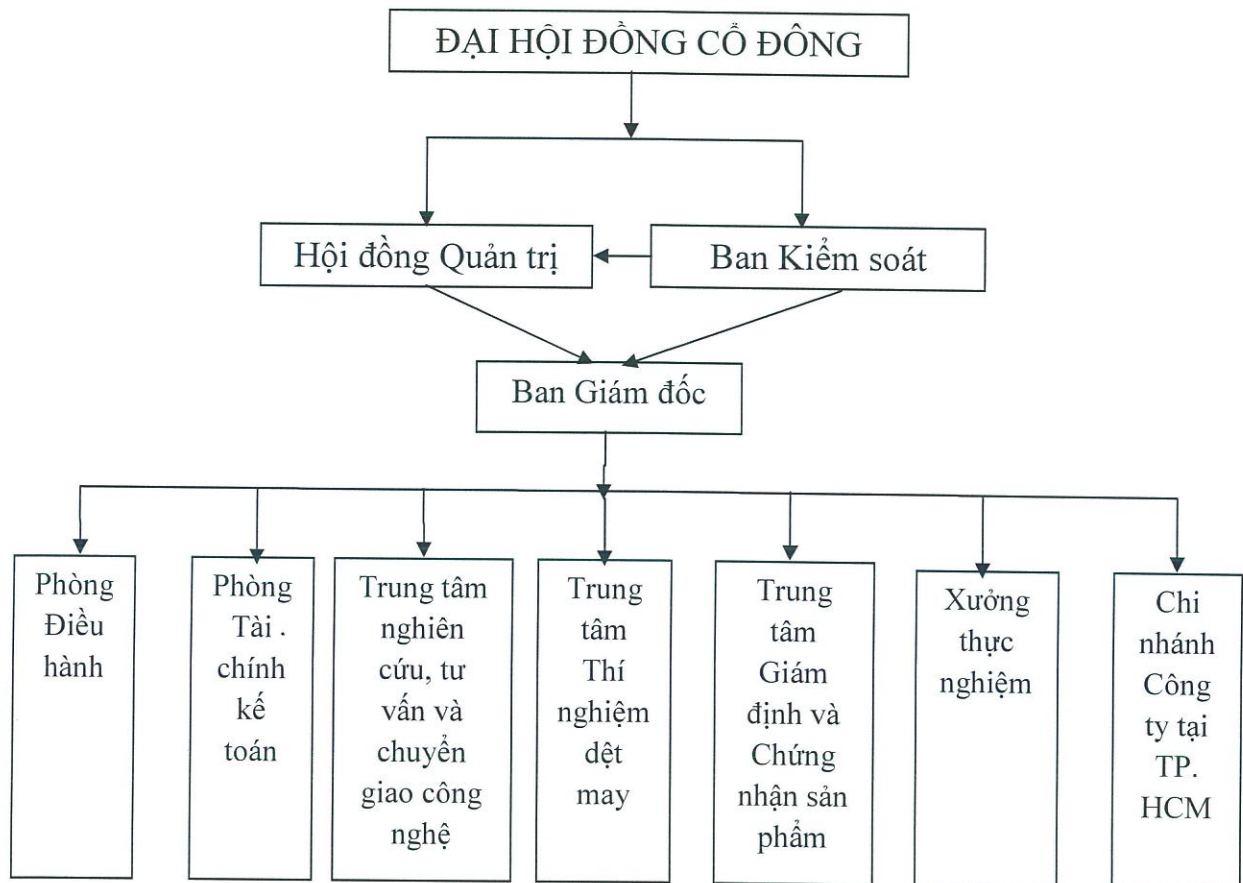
ĐẠI HỘI ĐỒNG CỔ ĐÔNG

Hội đồng Quản trị

Ban Kiểm soát

Ban Giám đốc

Phòng Điều hành

Phòng Tài . chính kế toán

Trung tâm nghiên cứu, tư vấn và chuyển giao công nghệ

Trung tâm Thí nghiệm dệt may

Trung tâm Giám định và Chứng nhận sản phẩm

Xưởng thực nghiệm

Chi nhánh Công ty tại TP. HCM